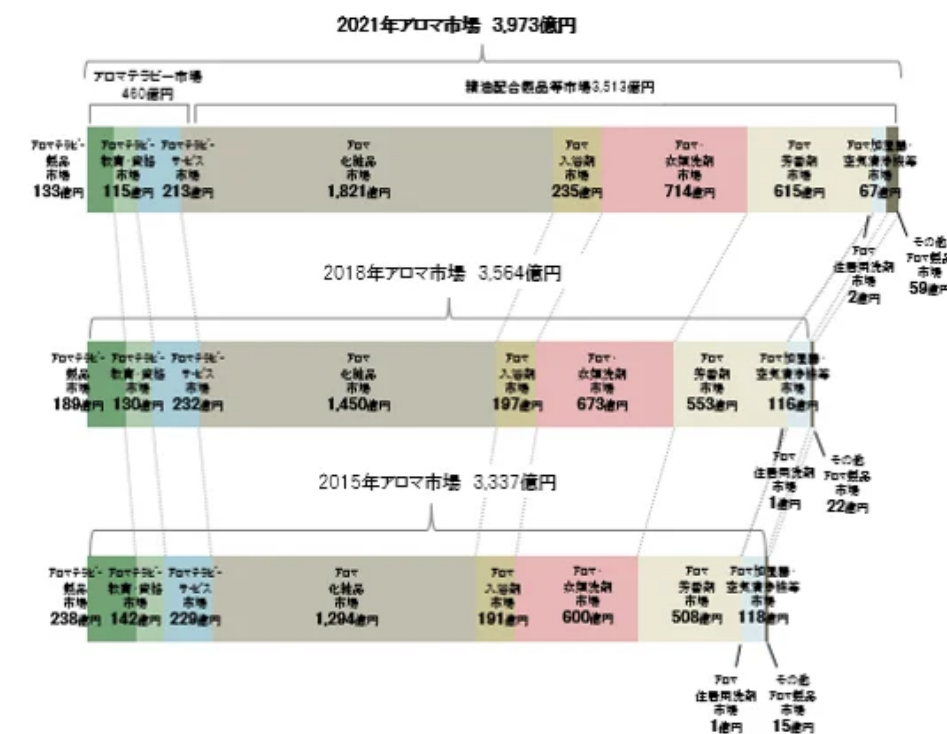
2021年アロマ市場 3,973億円

アロマテラピー市場 460億円

精油配合製品等市場3,513億円

アロマテラピー製品市場 133億円

アロマテラピー教育・資格市場 115億円

アロマテラピーサービス市場 213億円

アロマ化粧品市場 1,821億円

アロマ入浴剤市場 235億円

アロマ・衣類洗剤市場 714億円

アロマ芳香剤市場 615億円

アロマ加湿器・空気清浄機等市場 67億円

アロマ住居用洗剤市場 2億円

その他アロマ製品市場 59億円

2018年アロマ市場 3,564億円

アロマテラピー製品市場 189億円

アロマテラピー教育・資格市場 130億円

アロマテラピーサービス市場 232億円

アロマ化粧品市場 1,450億円

アロマ入浴剤市場 197億円

アロマ・衣類洗剤市場 673億円

アロマ芳香剤市場 553億円

アロマ加湿器・空気清浄機等市場 116億円

アロマ住居用洗剤市場 1億円

その他アロマ製品市場 22億円

2015年アロマ市場 3,337億円

アロマテラピー製品市場 238億円

アロマテラピー教育・資格市場 142億円

アロマテラピーサービス市場 229億円

アロマ化粧品市場 1,294億円

アロマ入浴剤市場 191億円

アロマ・衣類洗剤市場 600億円

アロマ芳香剤市場 508億円

アロマ加湿器・空気清浄機等市場 118億円

アロマ住居用洗剤市場 1億円

その他アロマ製品市場 15億円